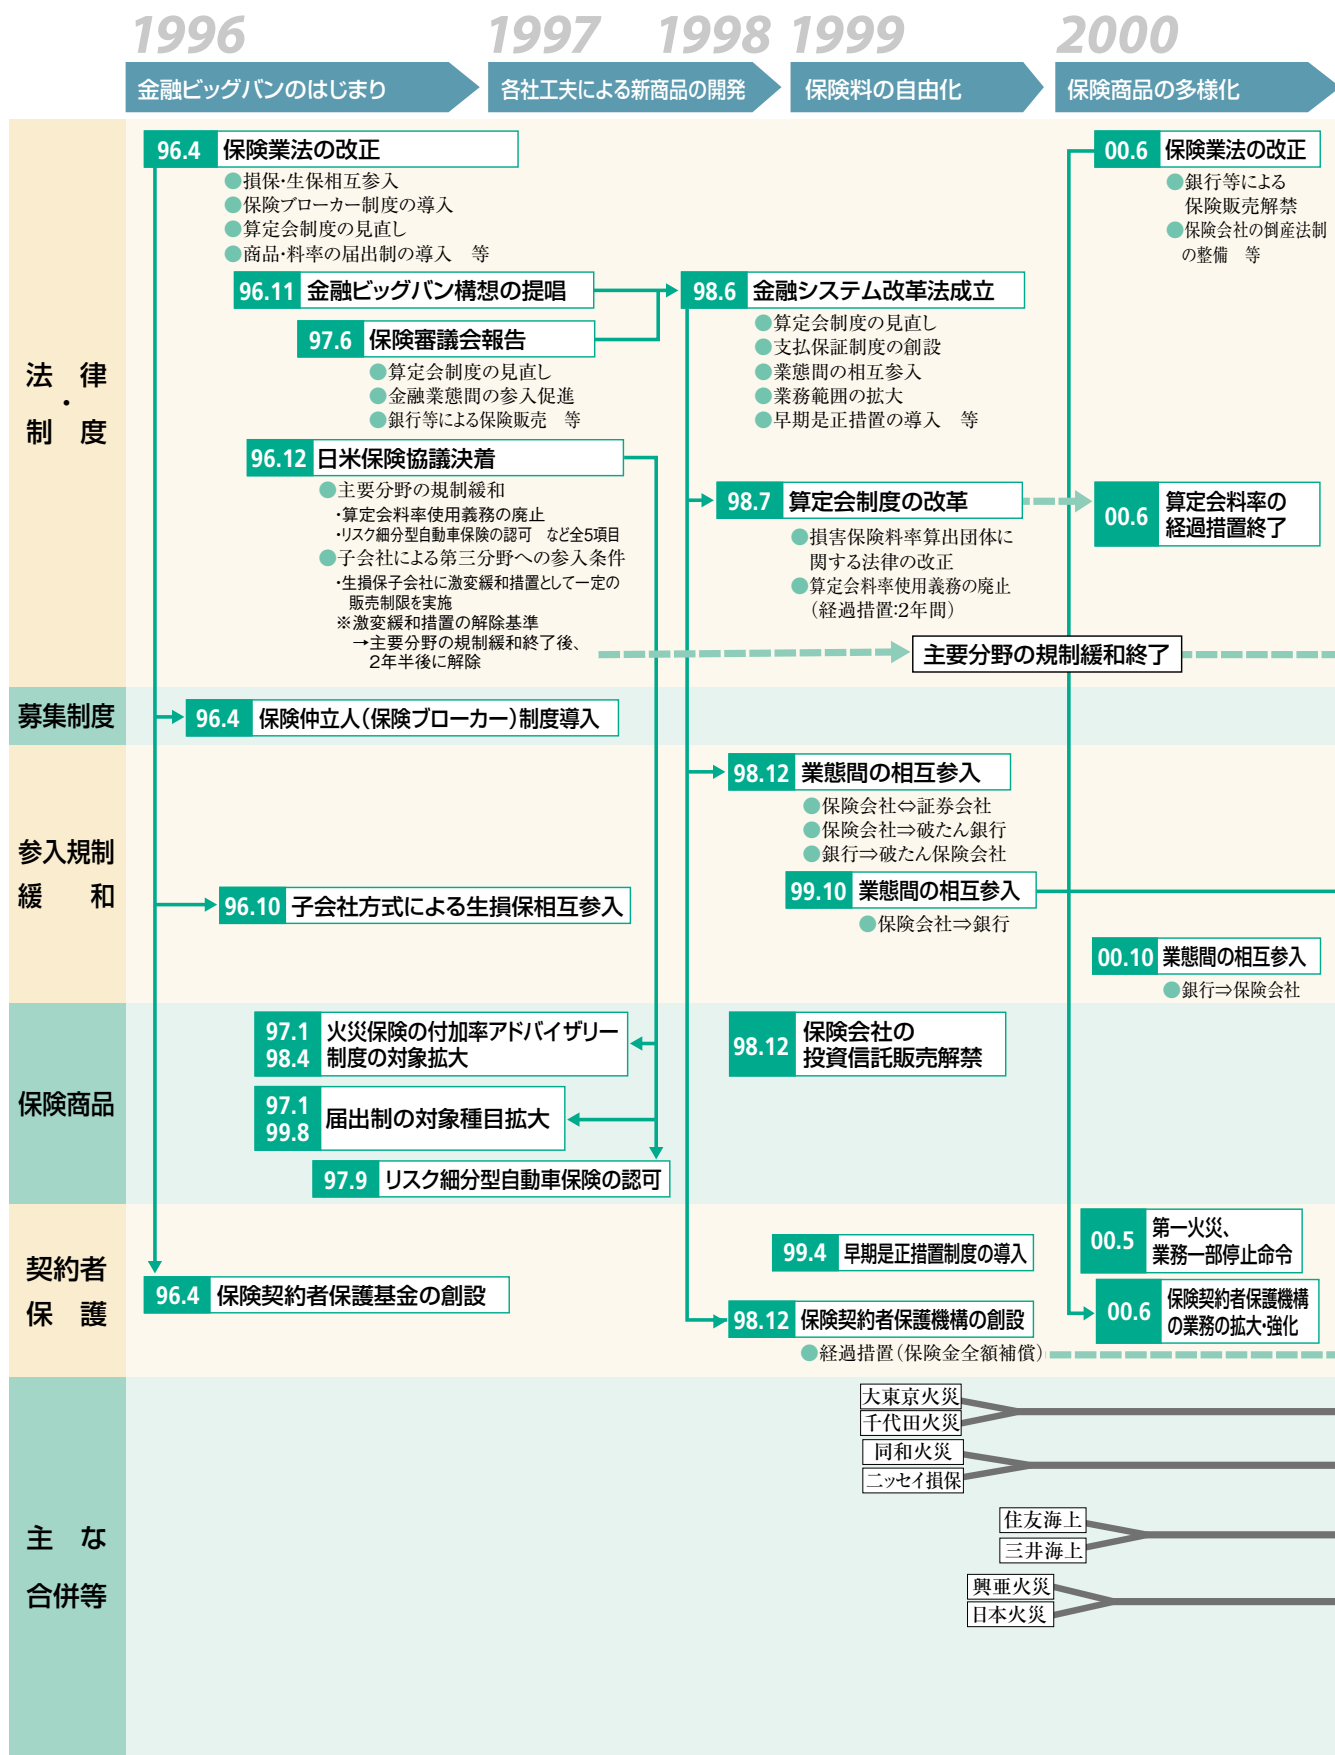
1996 1997 1998 1999 2000

金融ビッグバンのはじまり　各社工夫による新商品の開発　保険料の自由化　保険商品の多様化

法律・制度

96.4 保険業法の改正
●損保･生保相互参入
●保険ブローカー制度の導入
●算定会制度の見直し
●商品･料率の届出制の導入　等

96.11 金融ビッグバン構想の提唱

97.6 保険審議会報告
●算定会制度の見直し
●金融業態間の参入促進
●銀行等による保険販売　等

96.12 日米保険協議決着
●主要分野の規制緩和
･算定会料率使用義務の廃止
･リスク細分型自動車保険の認可　など全5項目
●子会社による第三分野への参入条件
･生損保子会社に激変緩和措置として一定の販売制限を実施
※激変緩和措置の解除基準
→主要分野の規制緩和終了後、2年半後に解除

98.6 金融システム改革法成立
●算定会制度の見直し
●支払保証制度の創設
●業態間の相互参入
●業務範囲の拡大
●早期是正措置の導入　等

98.7 算定会制度の改革
●損害保険料率算出団体に関する法律の改正
●算定会料率使用義務の廃止（経過措置:2年間）

主要分野の規制緩和終了

00.6 保険業法の改正
●銀行等による保険販売解禁
●保険会社の倒産法制の整備　等

00.6 算定会料率の経過措置終了

募集制度

96.4 保険仲立人（保険ブローカー）制度導入

参入規制緩和

96.10 子会社方式による生損保相互参入

98.12 業態間の相互参入
●保険会社⇔証券会社
●保険会社⇒破たん銀行
●銀行⇒破たん保険会社

99.10 業態間の相互参入
●保険会社⇒銀行

00.10 業態間の相互参入
●銀行⇒保険会社

保険商品

97.1 98.4 火災保険の付加率アドバイザリー制度の対象拡大

97.1 99.8 届出制の対象種目拡大

97.9 リスク細分型自動車保険の認可

98.12 保険会社の投資信託販売解禁

契約者保護

96.4 保険契約者保護基金の創設

99.4 早期是正措置制度の導入

98.12 保険契約者保護機構の創設
●経過措置（保険金全額補償）

00.5 第一火災、業務一部停止命令

00.6 保険契約者保護機構の業務の拡大･強化

主な合併等

大東京火災
千代田火災
同和火災
ニッセイ損保
住友海上
三井海上
興亜火災
日本火災